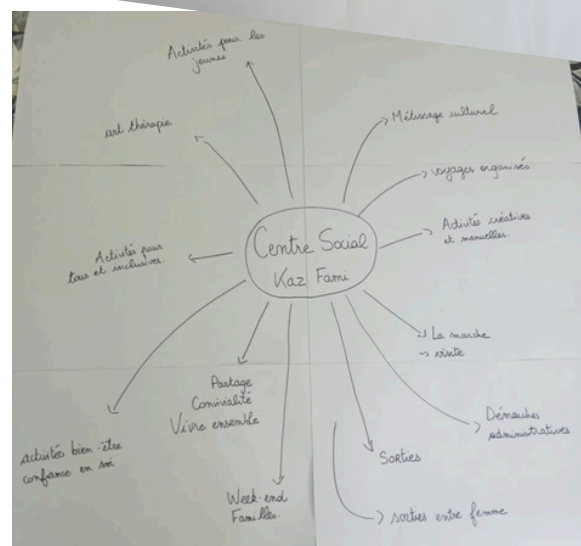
Activités pour les jeunes

art thérapie

Métissage culturel

voyages organisés

Activités créatives et manuelles.

Centre Social
Kaz Fami

Activités pour tous et inclusives

La marche
→ visite

Partage
Convivialité
Vivre ensemble

activités bien-être
confiance en soi

Démarches administratives

Sorties

Week-end
Familles.

sorties entre femme